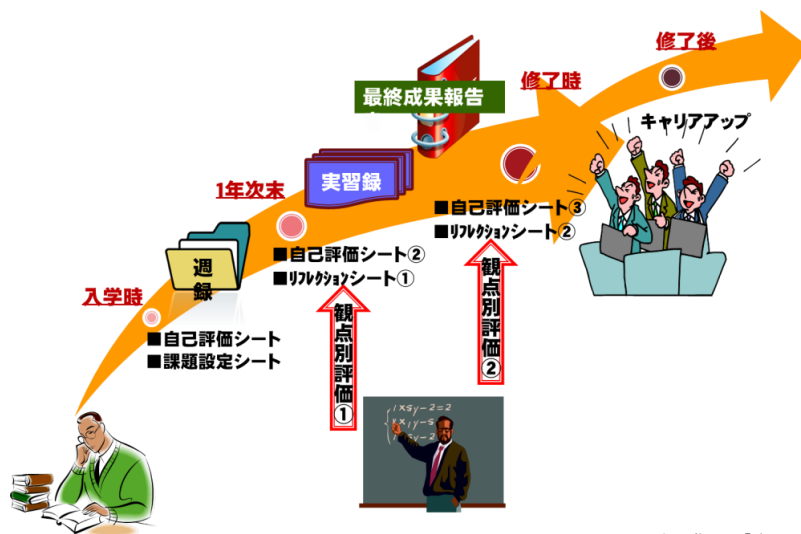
修了後

修了時

最終成果報告

キャリアアップ

実習録

1年次末

■自己評価シート③
■リフレクションシート②

週録

■自己評価シート②
■リフレクションシート①

入学時

観点別評価②

観点別評価①

■自己評価シート
■課題設定シート